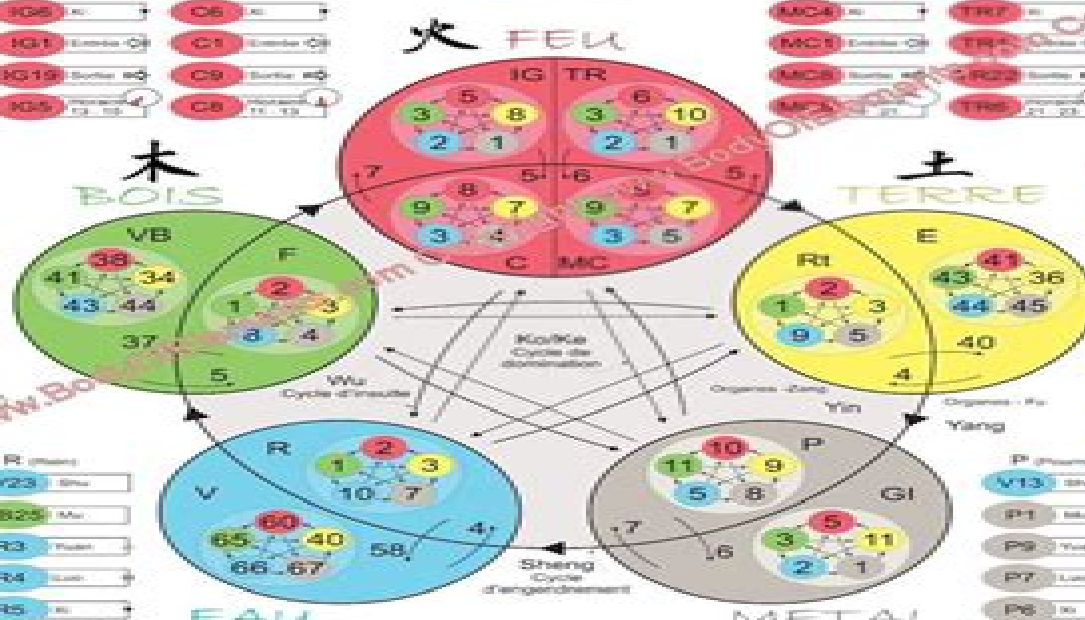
IG6 Xi
IG1 Entrée
IG19 Sortie
IG5 Horaire 13 15

C6 Xi
C1 Entrée
C9 Sortie
C8 Horaire 11 13

MC4 Xi
MC1 Entrée
MC8 Sortie
MC3 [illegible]

TR7 Xi
TR1 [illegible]
TR22 Sortie
TR6 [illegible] 21 23

火 FEU

IG TR
5 8 3 2 1
6 10 3 2 1
7 5 6 5
8 9 7 3 4
9 9 7 3 5
C MC

木 BOIS
VB
38 41 34 43 44
37 5
F
2 1 3 8 4

土 TERRE
E
41 43 36 44 45
40 4
Rt
2 1 3 9 5

Ko/Ka
Cycle de domination

Wu
Cycle d'insulte

Organes - Zang
Yin
Organes - Fu
Yang

R (Rein)
V23 Shu
825 Mu
R3 Yuan
R4 Luo
R5 Xi

R
2 1 3 10 7
V
60 65 40 66 67
58 4

P
10 11 9 5 8
GI
5 3 11 2 1
7 6

P (Poumon)
V13 Sh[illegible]
P1 Mu
P9 Yu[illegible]
P7 Luo
P6 Xi

Sheng
Cycle d'engendrement

EAU

METAL

www.Bo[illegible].com